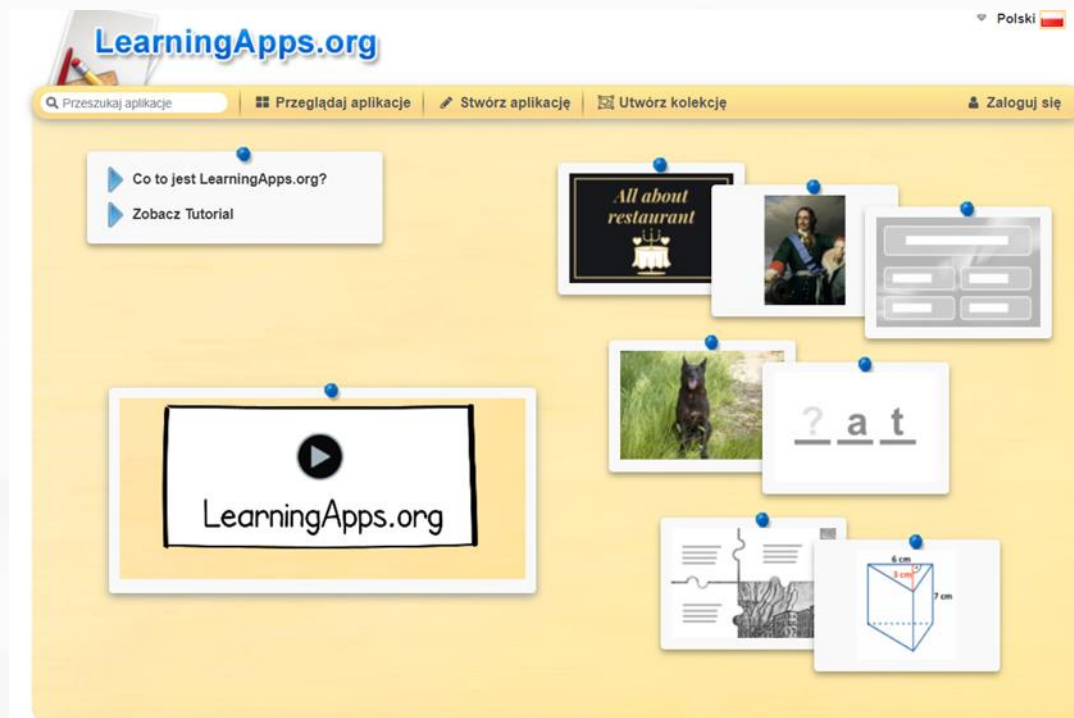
LearningApps.org

Polski

Przeszukaj aplikacje | Przeglądaj aplikacje | Stwórz aplikację | Utwórz kolekcję | Zaloguj się

Co to jest LearningApps.org?

Zobacz Tutorial

All about restaurant

LearningApps.org

? a t

6 cm

3 cm

7 cm